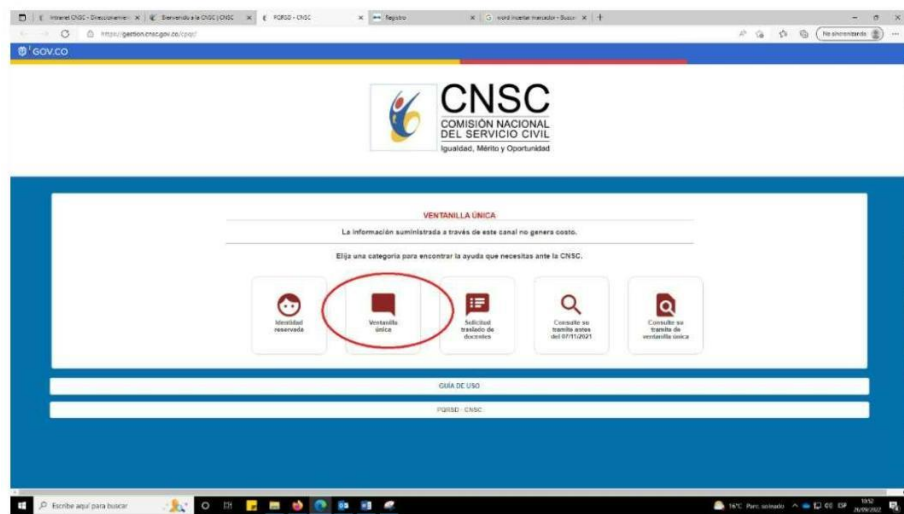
Intranet CNSC - Direccionamien | Bienvenido a la CNSC | CNSC | PQRSD - CNSC | Registro | word insertar marcador - Buscar

https://gestion.cnsc.gov.co/cpqr/

No sincronizando

GOV.CO

CNSC
COMISIÓN NACIONAL DEL SERVICIO CIVIL
Igualdad, Mérito y Oportunidad

VENTANILLA ÚNICA

La información suministrada a través de este canal no genera costo.

Elija una categoría para encontrar la ayuda que necesitas ante la CNSC.

Identidad reservada

Ventanilla única

Solicitud traslado de docentes

Consulte su tramite antes del 07/11/2021

Consulte su tramite de ventanilla única

GUÍA DE USO

PQRSD - CNSC

Escribe aquí para buscar

16°C Parc. soleado

ESP

10:52
26/09/2022